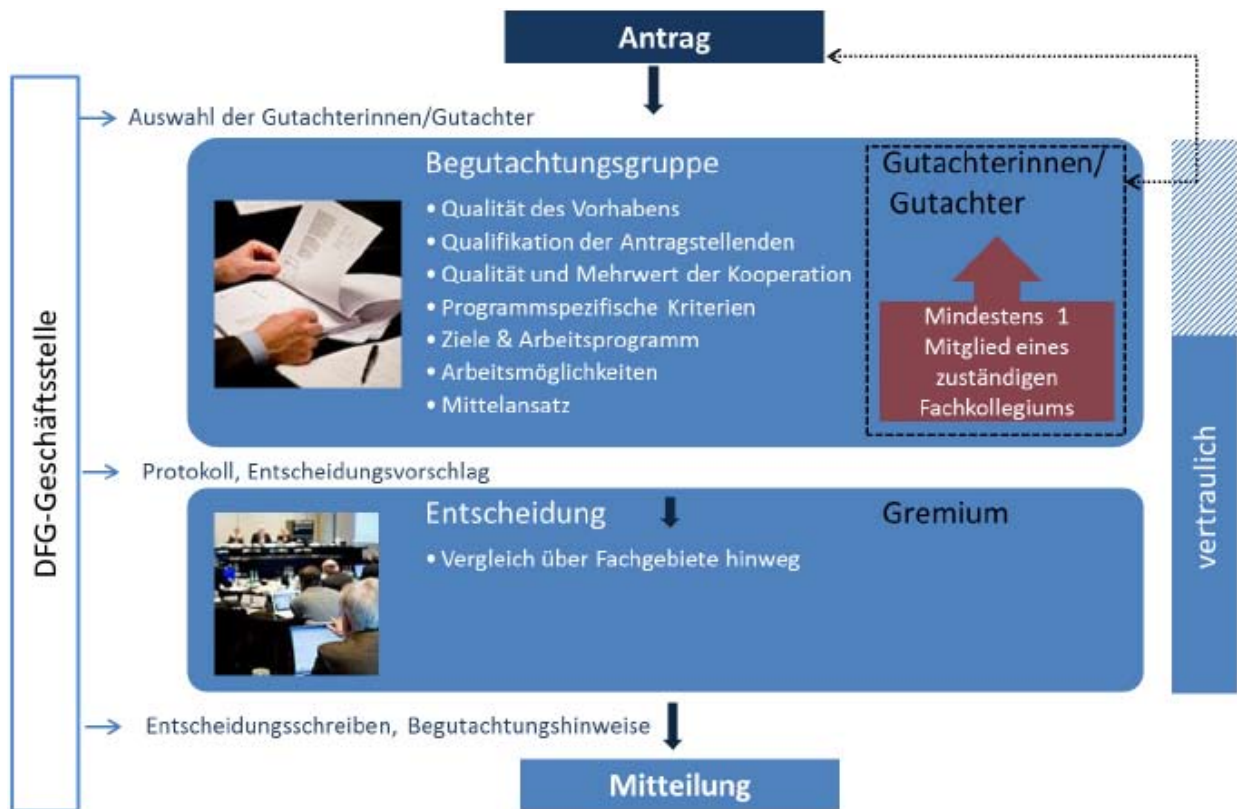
Antrag

DFG-Geschäftsstelle

Auswahl der Gutachterinnen/Gutachter

Begutachtungsgruppe

• Qualität des Vorhabens
• Qualifikation der Antragstellenden
• Qualität und Mehrwert der Kooperation
• Programmspezifische Kriterien
• Ziele & Arbeitsprogramm
• Arbeitsmöglichkeiten
• Mittelansatz

Gutachterinnen/ Gutachter

Mindestens 1 Mitglied eines zuständigen Fachkollegiums

vertraulich

Protokoll, Entscheidungsvorschlag

Entscheidung

Gremium

• Vergleich über Fachgebiete hinweg

Entscheidungsschreiben, Begutachtungshinweise

Mitteilung